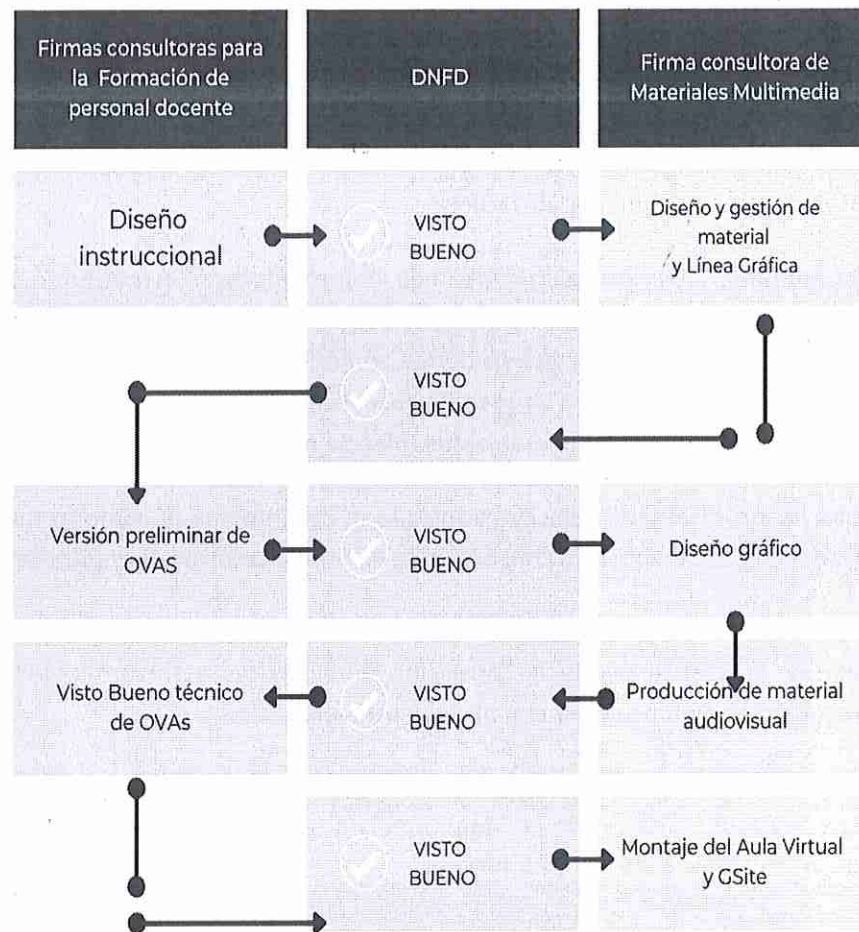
Firmas consultoras para la Formación de personal docente

DNFD

Firma consultora de Materiales Multimedia

Diseño instruccional

VISTO BUENO

Diseño y gestión de material y Línea Gráfica

VISTO BUENO

Versión preliminar de OVAS

VISTO BUENO

Diseño gráfico

Visto Bueno técnico de OVAs

VISTO BUENO

Producción de material audiovisual

VISTO BUENO

Montaje del Aula Virtual y GSite